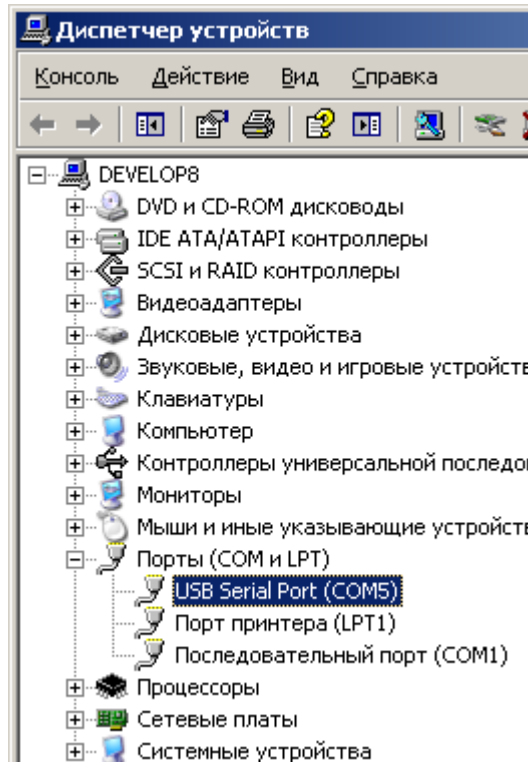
Диспетчер устройств

Консоль Действие Вид Справка

DEVELOP8
DVD и CD-ROM дисководы
IDE ATA/ATAPI контроллеры
SCSI и RAID контроллеры
Видеоадаптеры
Дисковые устройства
Звуковые, видео и игровые устройств
Клавиатуры
Компьютер
Контроллеры универсальной последов
Мониторы
Мыши и иные указывающие устройств
Порты (COM и LPT)
USB Serial Port (COM5)
Порт принтера (LPT1)
Последовательный порт (COM1)
Процессоры
Сетевые платы
Системные устройства